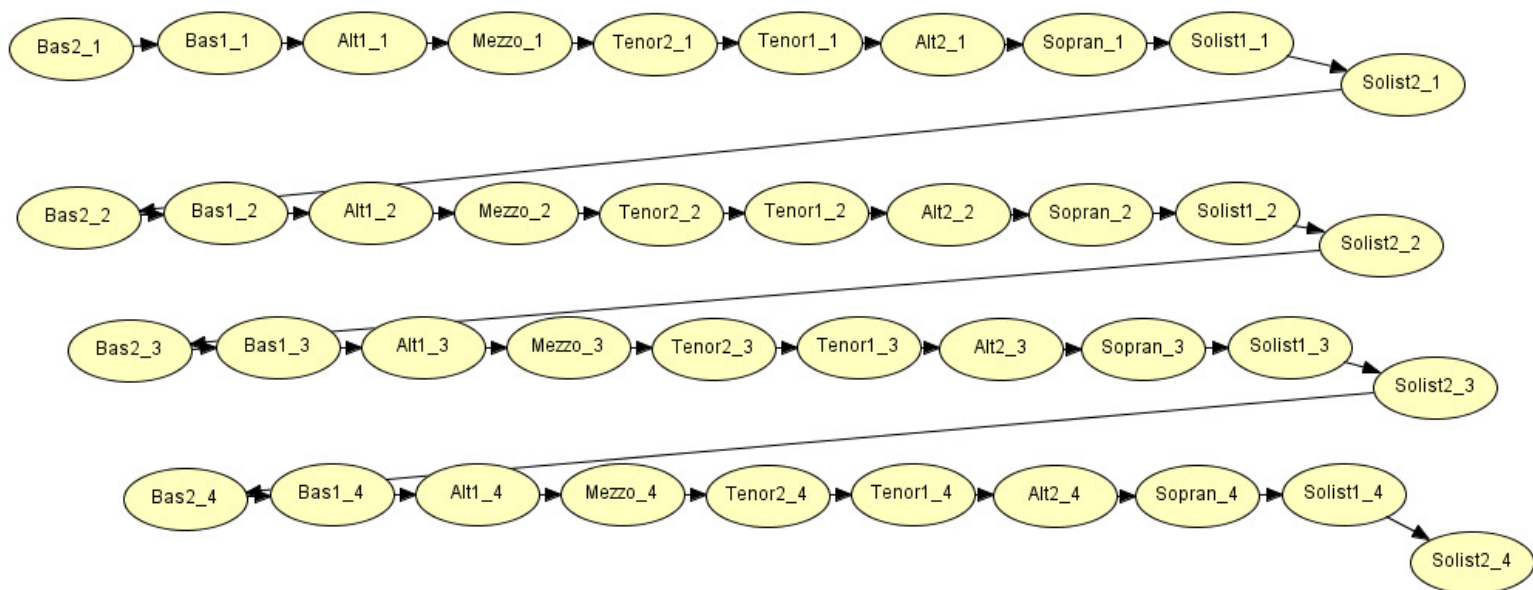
Bas2_1 Bas1_1 Alt1_1 Mezzo_1 Tenor2_1 Tenor1_1 Alt2_1 Sopran_1 Solist1_1 Solist2_1

Bas2_2 Bas1_2 Alt1_2 Mezzo_2 Tenor2_2 Tenor1_2 Alt2_2 Sopran_2 Solist1_2 Solist2_2

Bas2_3 Bas1_3 Alt1_3 Mezzo_3 Tenor2_3 Tenor1_3 Alt2_3 Sopran_3 Solist1_3 Solist2_3

Bas2_4 Bas1_4 Alt1_4 Mezzo_4 Tenor2_4 Tenor1_4 Alt2_4 Sopran_4 Solist1_4 Solist2_4